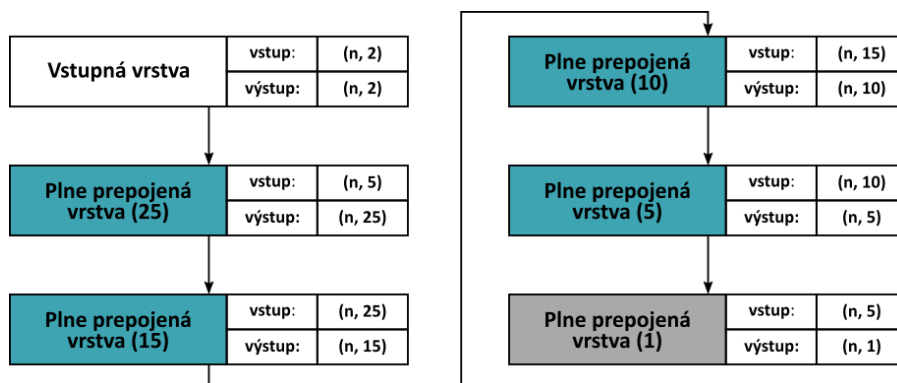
Vstupná vrstva | vstup: | (n, 2)
výstup: | (n, 2)

Plne prepojená vrstva (25) | vstup: | (n, 5)
výstup: | (n, 25)

Plne prepojená vrstva (15) | vstup: | (n, 25)
výstup: | (n, 15)

Plne prepojená vrstva (10) | vstup: | (n, 15)
výstup: | (n, 10)

Plne prepojená vrstva (5) | vstup: | (n, 10)
výstup: | (n, 5)

Plne prepojená vrstva (1) | vstup: | (n, 5)
výstup: | (n, 1)